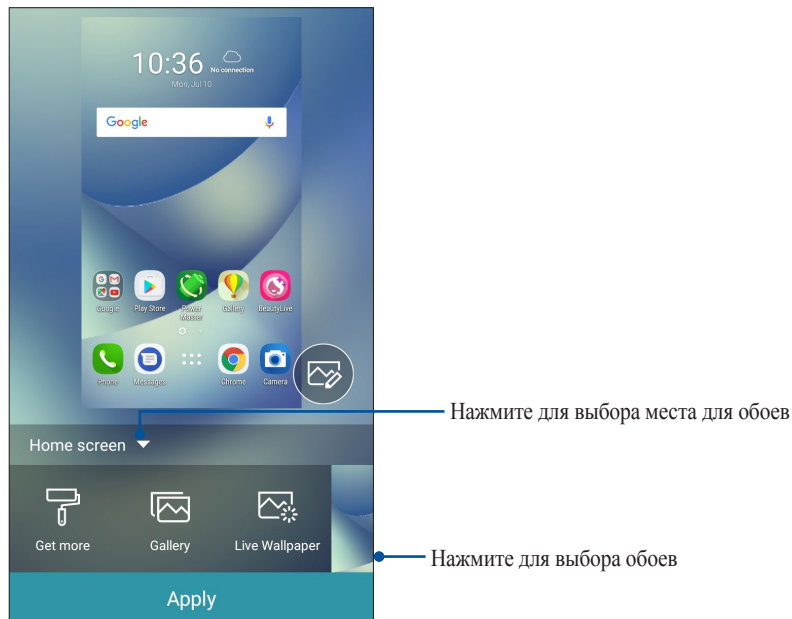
10:36 No connection
Mon, Jul 10

Google

Google
Play Store
Power Master
Gallery
BeautyLive

Phone
Messages
Chrome
Camera

Нажмите для выбора места для обоев

Home screen

Get more
Gallery
Live Wallpaper

Нажмите для выбора обоев

Apply